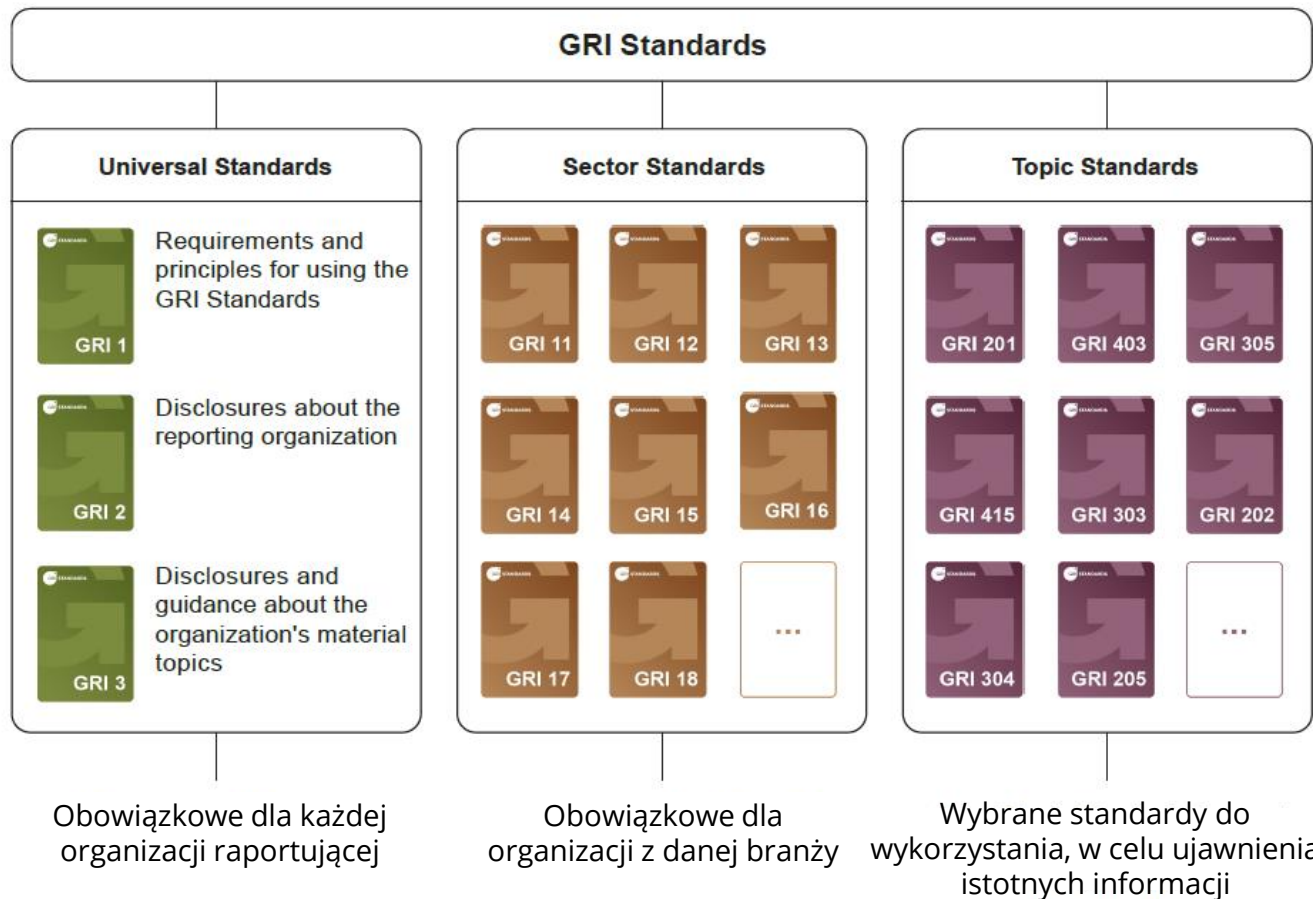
GRI Standards

Universal Standards

GRI 1
Requirements and principles for using the GRI Standards

GRI 2
Disclosures about the reporting organization

GRI 3
Disclosures and guidance about the organization's material topics

Sector Standards

GRI 11 GRI 12 GRI 13
GRI 14 GRI 15 GRI 16
GRI 17 GRI 18 ...

Topic Standards

GRI 201 GRI 403 GRI 305
GRI 415 GRI 303 GRI 202
GRI 304 GRI 205 ...

Obowiązkowe dla każdej organizacji raportującej

Obowiązkowe dla organizacji z danej branży

Wybrane standardy do wykorzystania, w celu ujawnienia istotnych informacji